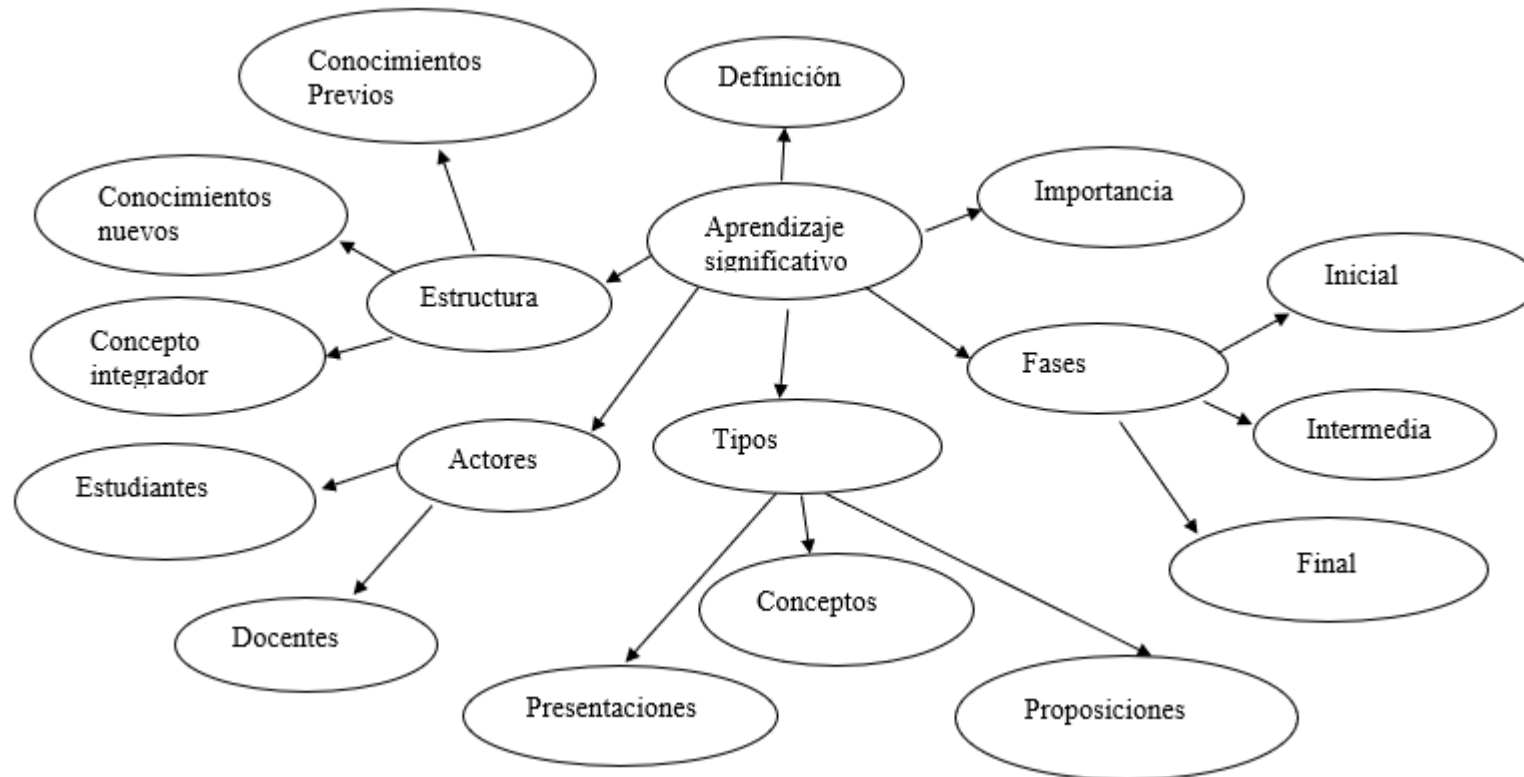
Aprendizaje significativo

Definición

Importancia

Estructura

Conocimientos Previos

Conocimientos nuevos

Concepto integrador

Fases

Inicial

Intermedia

Final

Tipos

Presentaciones

Conceptos

Proposiciones

Actores

Estudiantes

Docentes